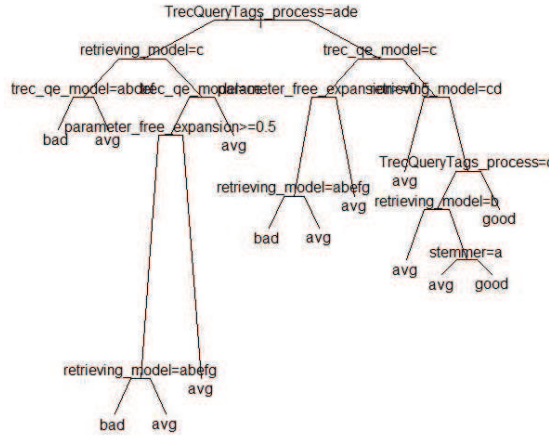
TrecQueryTags_process=ade
retrieving_model=c
trec_qe_model=c
trec_qe_model=abcde
trec_qe_model=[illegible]
parameter_free_expansion>=0.5
retrieving_model=cd
bad
avg
parameter_free_expansion>=0.5
avg
TrecQueryTags_process=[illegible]
avg
retrieving_model=abefg
avg
retrieving_model=b
good
bad
avg
stemmer=a
avg
avg
good
retrieving_model=abefg
avg
bad
avg